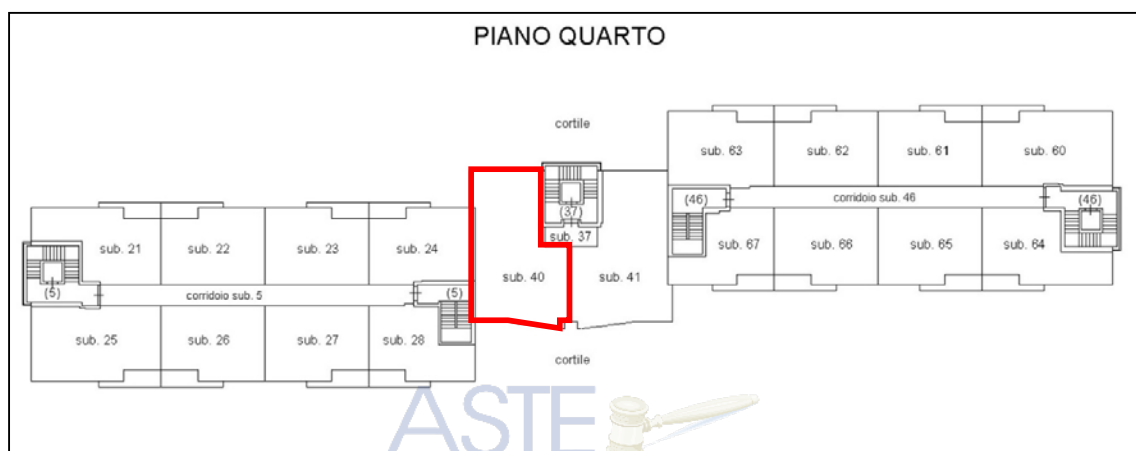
PIANO QUARTO

cortile

sub. 63
sub. 62
sub. 61
sub. 60

(46)
corridoio sub. 46
(46)

(37)
sub. 37

sub. 21
sub. 22
sub. 23
sub. 24

sub. 67
sub. 66
sub. 65
sub. 64

sub. 40
sub. 41

(5)
corridoio sub. 5
(5)

sub. 25
sub. 26
sub. 27
sub. 28

cortile

ASTE